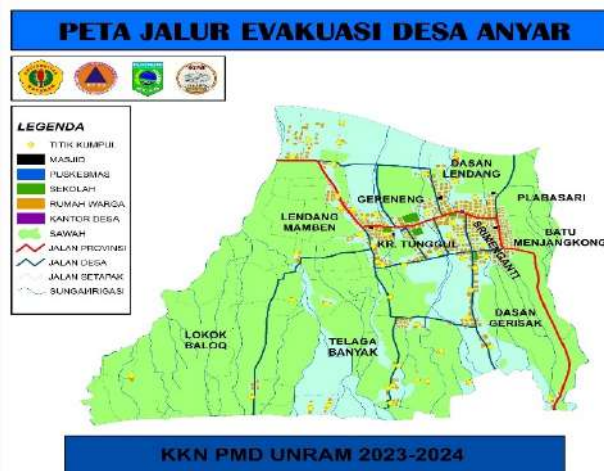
PETA JALUR EVAKUASI DESA ANYAR

LEGENDA
TITIK KUMPUL
MASJID
PUSKESMAS
SEKOLAH
RUMAH WARGA
KANTOR DESA
SAWAH
JALAN PROVINSI
JALAN DESA
JALAN SETAPAK
SUNGAI/IRIGASI

DASAN LENDANG
GERENENG
PLABASARI
LENDANG MAMBEN
KR. TUNGGUL
SRIMENGANTI
BATU MENJANGKONG
DASAN GERISAK
LOKOK BALOQ
TELAGA BANYAK

KKN PMD UNRAM 2023-2024